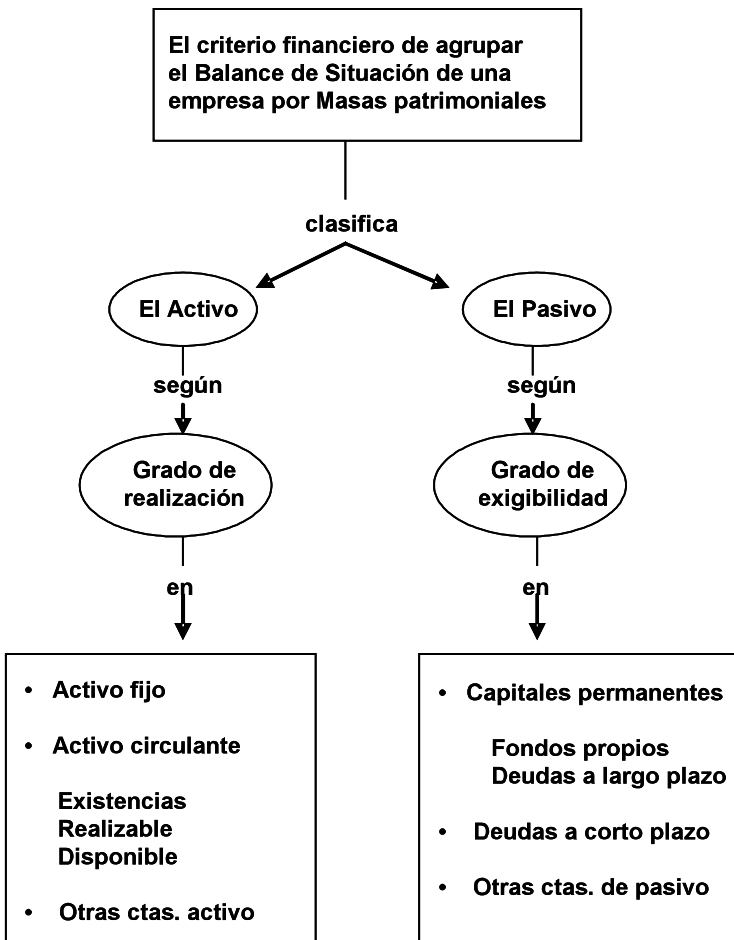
El criterio financiero de agrupar el Balance de Situación de una empresa por Masas patrimoniales

clasifica

El Activo

según

Grado de realización

en

- Activo fijo
- Activo circulante

Existencias
Realizable
Disponible

- Otras ctas. activo

El Pasivo

según

Grado de exigibilidad

en

- Capitales permanentes

Fondos propios
Deudas a largo plazo

- Deudas a corto plazo
- Otras ctas. de pasivo